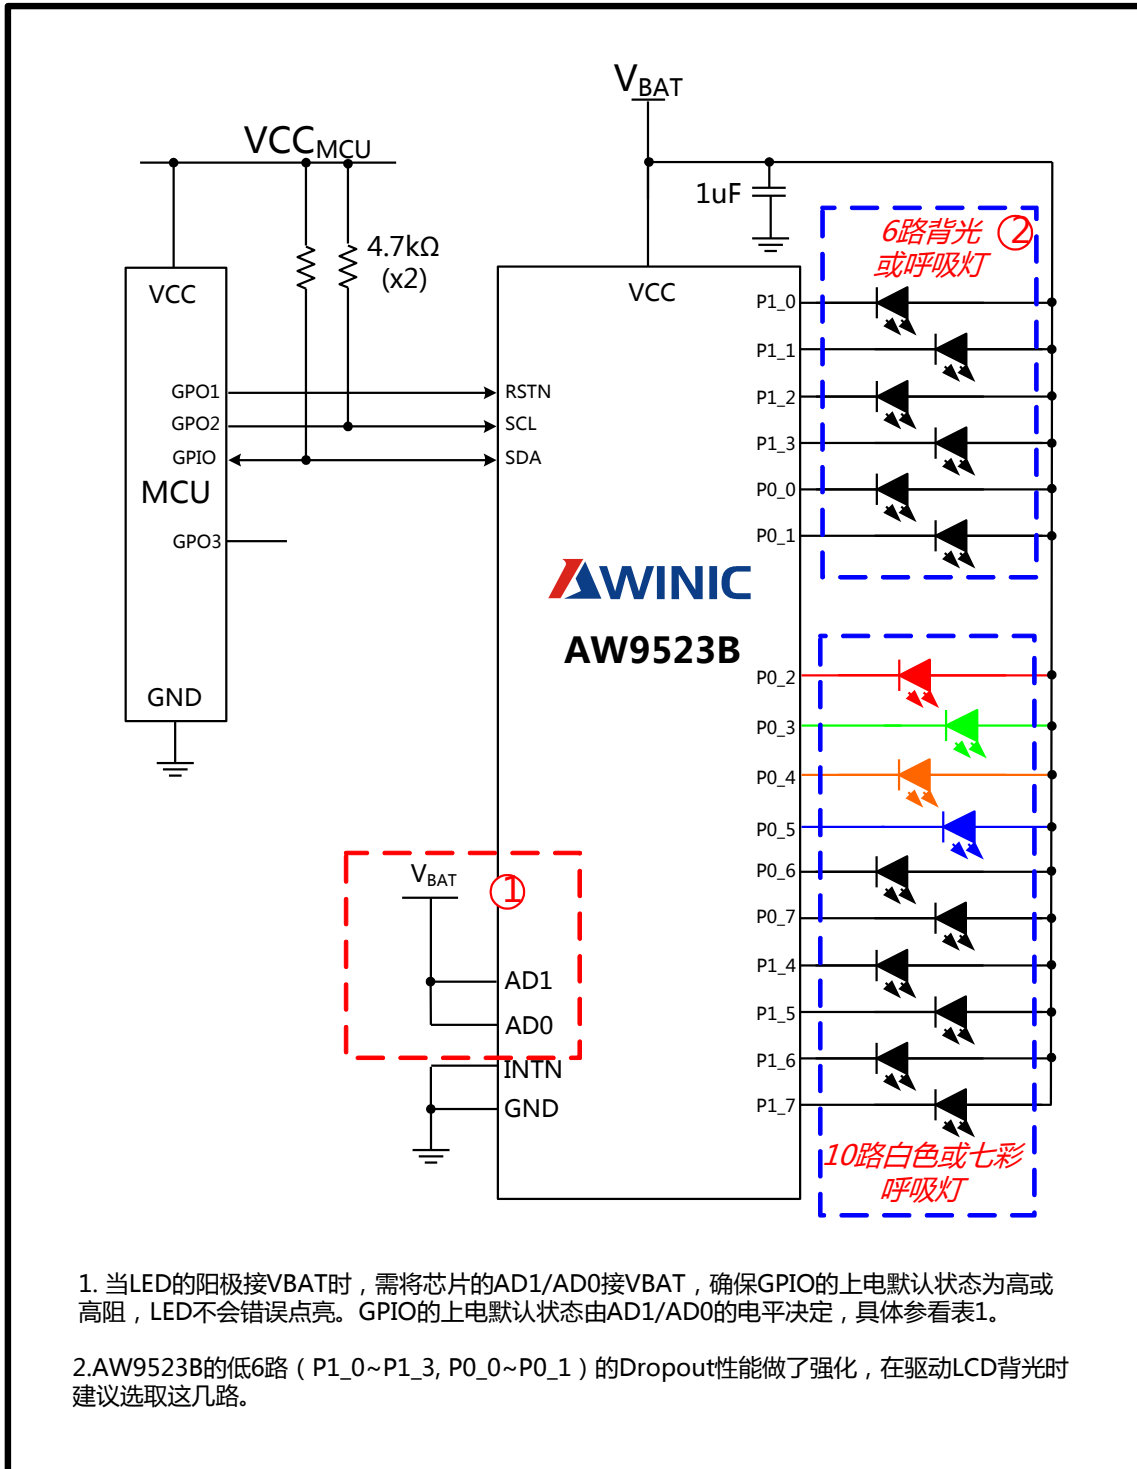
$V_{BAT}$

$VCC_{MCU}$

1uF

4.7kΩ
(x2)

VCC

GPO1
GPO2
GPIO
MCU
GPO3

GND

VCC

RSTN
SCL
SDA

6路背光 ②
或呼吸灯

P1_0
P1_1
P1_2
P1_3
P0_0
P0_1

AWINIC

AW9523B

P0_2
P0_3
P0_4
P0_5
P0_6
P0_7
P1_4
P1_5
P1_6
P1_7

$V_{BAT}$ ①

AD1
AD0
INTN
GND

10路白色或七彩
呼吸灯

1. 当LED的阳极接VBAT时，需将芯片的AD1/AD0接VBAT，确保GPIO的上电默认状态为高或高阻，LED不会错误点亮。GPIO的上电默认状态由AD1/AD0的电平决定，具体参看表1。

2.AW9523B的低6路（P1_0~P1_3, P0_0~P0_1）的Dropout性能做了强化，在驱动LCD背光时建议选取这几路。